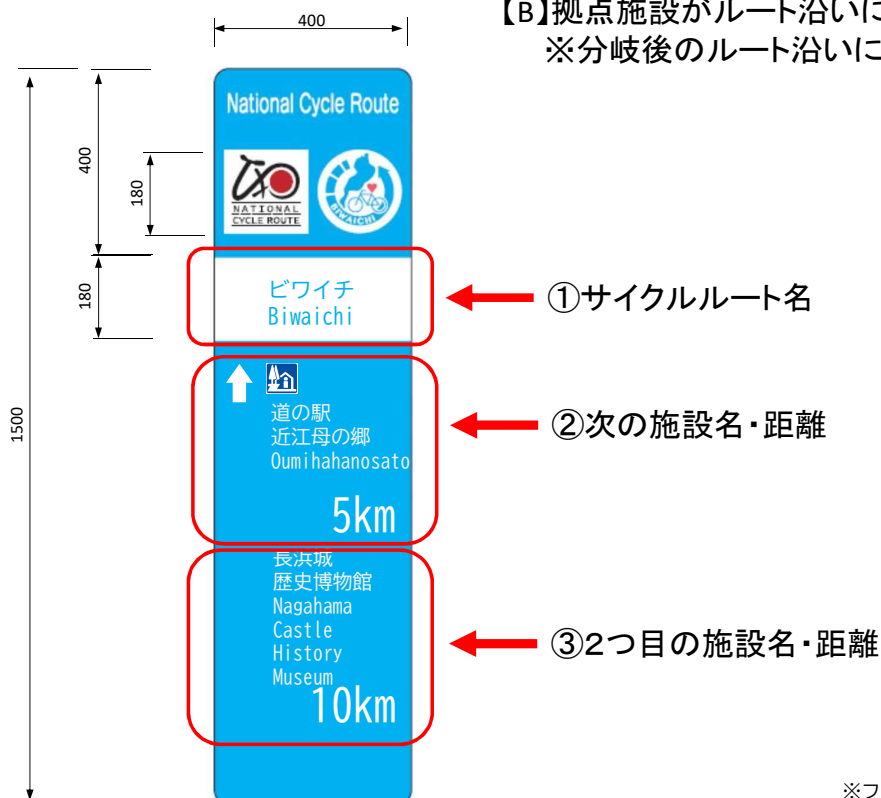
【B】拠点施設がルート沿いに
※分岐後のルート沿いに

400

National Cycle Route

NATIONAL CYCLE ROUTE

BIWAICHI

400

180

180

1500

ビワイチ
Biwaichi

①サイクルルート名

道の駅
近江母の郷
Oumihahanosato

5km

②次の施設名・距離

長浜城
歴史博物館
Nagahama
Castle
History
Museum

10km

③2つ目の施設名・距離

※フ